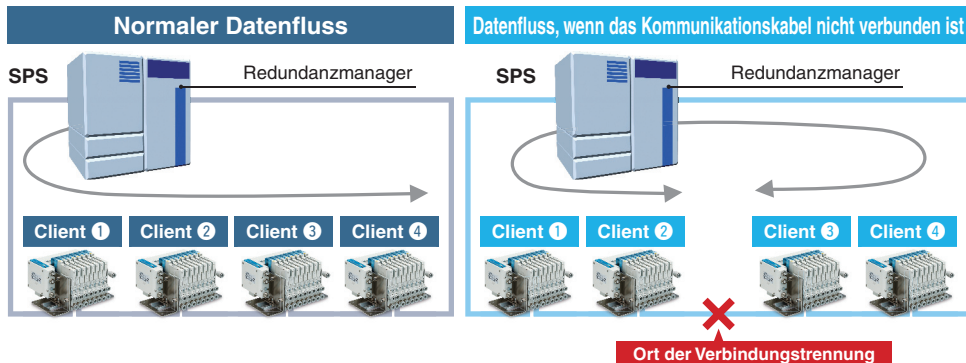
Normaler Datenfluss

SPS

Redundanzmanager

Client ❶ Client ❷ Client ❸ Client ❹

Datenfluss, wenn das Kommunikationskabel nicht verbunden ist

SPS

Redundanzmanager

Client ❶ Client ❷ Client ❸ Client ❹

Ort der Verbindungstrennung